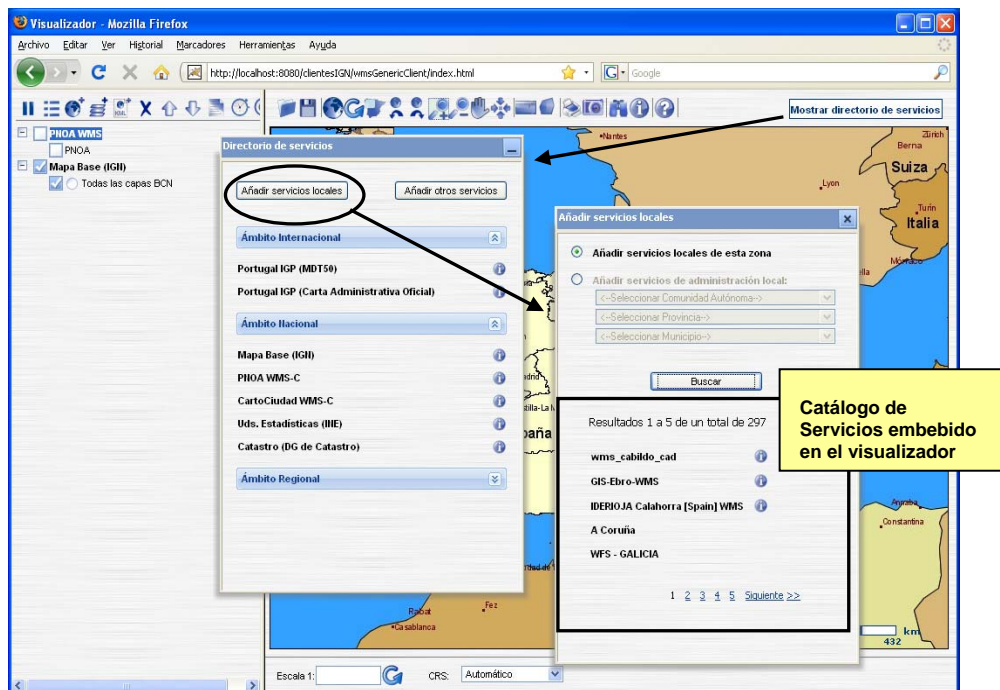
Visualizador - Mozilla Firefox

Archivo Editar Ver Historial Marcadores Herramientas Ayuda

http://localhost:8080/clientesIGN/wmsGenericClient/index.html

Google

PNOA WMS
PNOA
Mapa Base (IGN)
Todas las capas BCN

Mostrar directorio de servicios

Directorio de servicios

Añadir servicios locales

Añadir otros servicios

Ámbito Internacional

Portugal IGP (MDT50)

Portugal IGP (Carta Administrativa Oficial)

Ámbito Nacional

Mapa Base (IGN)

PNOA WMS-C

CartoCiudad WMS-C

Uds. Estadísticas (INE)

Catastro (DG de Catastro)

Ámbito Regional

Añadir servicios locales

Añadir servicios locales de esta zona

Añadir servicios de administración local:

<-Seleccionar Comunidad Autónoma->

<-Seleccionar Provincia->

<-Seleccionar Municipio->

Buscar

Resultados 1 a 5 de un total de 297

wms_cabildo_cad

GIS-Ebro-WMS

IDERIOJA Calahorra [Spain] WMS

A Coruña

WFS - GALICIA

1 2 3 4 5 Siguiente >>

Catálogo de Servicios embebido en el visualizador

Nantes
Zürich
Berna
Suiza
Lyon
Turín
Italia
Mónaco
Andorra
Castilla-La M
paña
Rabat
Fez
Casablanca
Annaba
Constantina
km
432

Escala 1:
CRS:
Automático